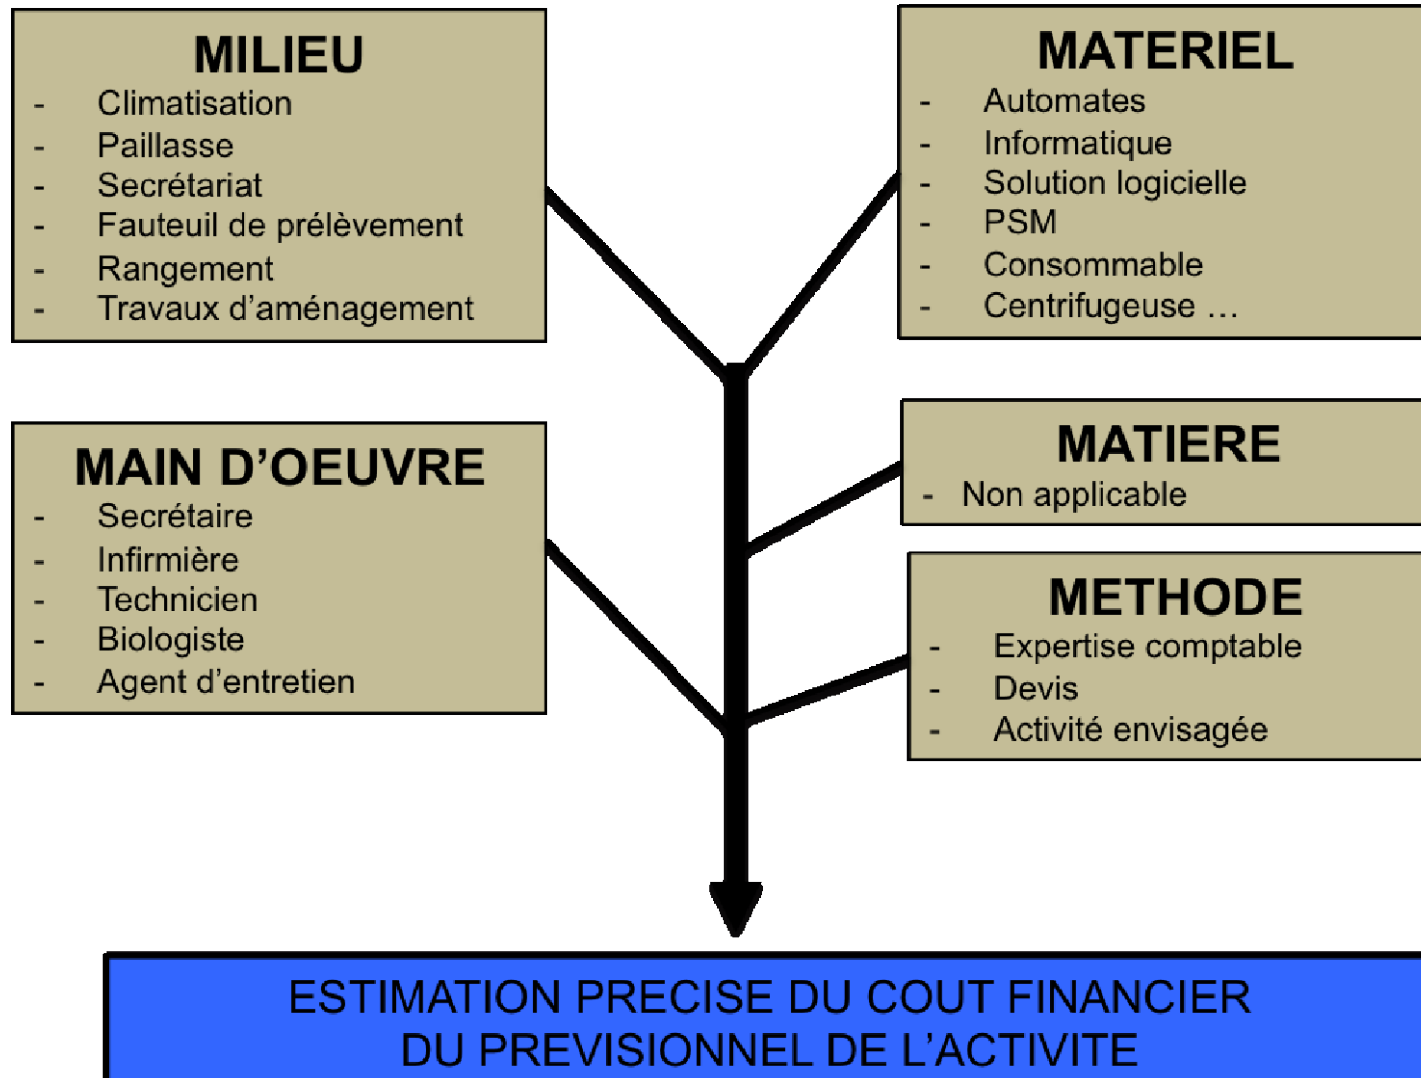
MILIEU
- Climatisation
- Paillasse
- Secrétariat
- Fauteuil de prélèvement
- Rangement
- Travaux d’aménagement

MATERIEL
- Automates
- Informatique
- Solution logicielle
- PSM
- Consommable
- Centrifugeuse …

MAIN D’OEUVRE
- Secrétaire
- Infirmière
- Technicien
- Biologiste
- Agent d’entretien

MATIERE
- Non applicable

METHODE
- Expertise comptable
- Devis
- Activité envisagée

ESTIMATION PRECISE DU COUT FINANCIER DU PREVISIONNEL DE L’ACTIVITE